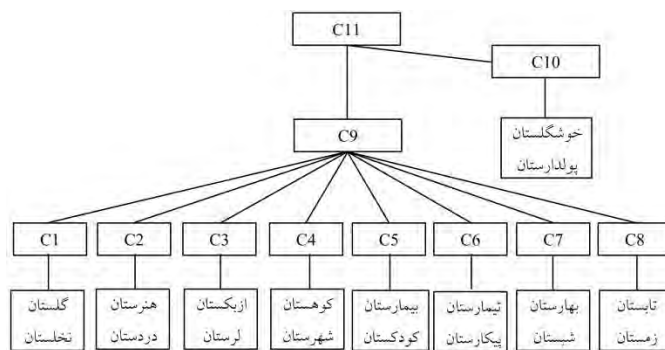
C11

C10

خوشگلستان
پولدارستان

C9

C1

گلستان
نخلستان

C2

هنرستان
دردستان

C3

ازبکستان
لرستان

C4

کوهستان
شهرستان

C5

بیمارستان
کودکستان

C6

تیمارستان
بیکارستان

C7

بهارستان
شبستان

C8

تابستان
زمستان